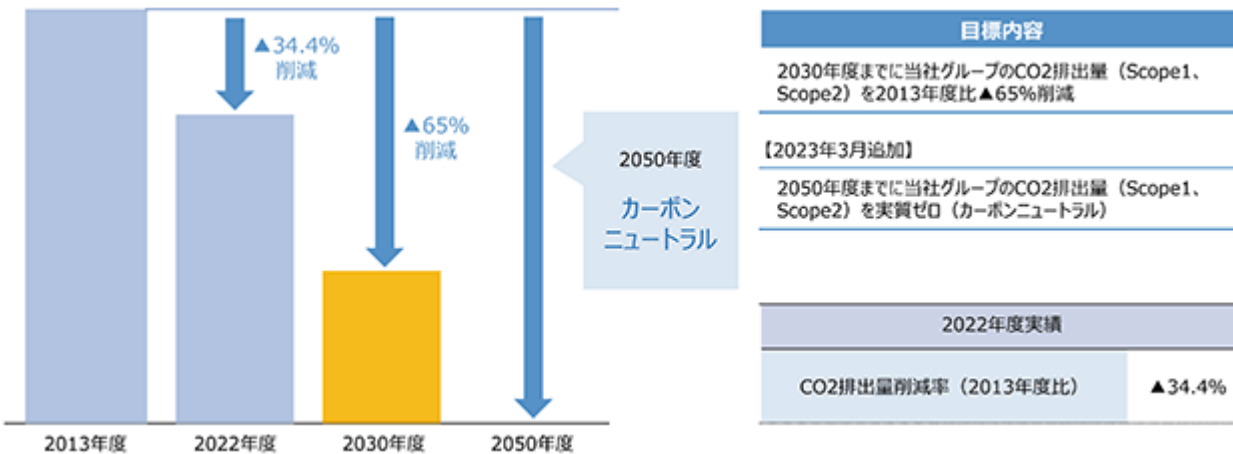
▲34.4%
削減

▲65%
削減

2050年度

カーボン
ニュートラル

2013年度

2022年度

2030年度

2050年度

目標内容

2030年度までに当社グループのCO2排出量（Scope1、Scope2）を2013年度比▲65%削減

【2023年3月追加】

2050年度までに当社グループのCO2排出量（Scope1、Scope2）を実質ゼロ（カーボンニュートラル）

| 2022年度実績 | |
|---|---|
| CO2排出量削減率（2013年度比） | ▲34.4% |